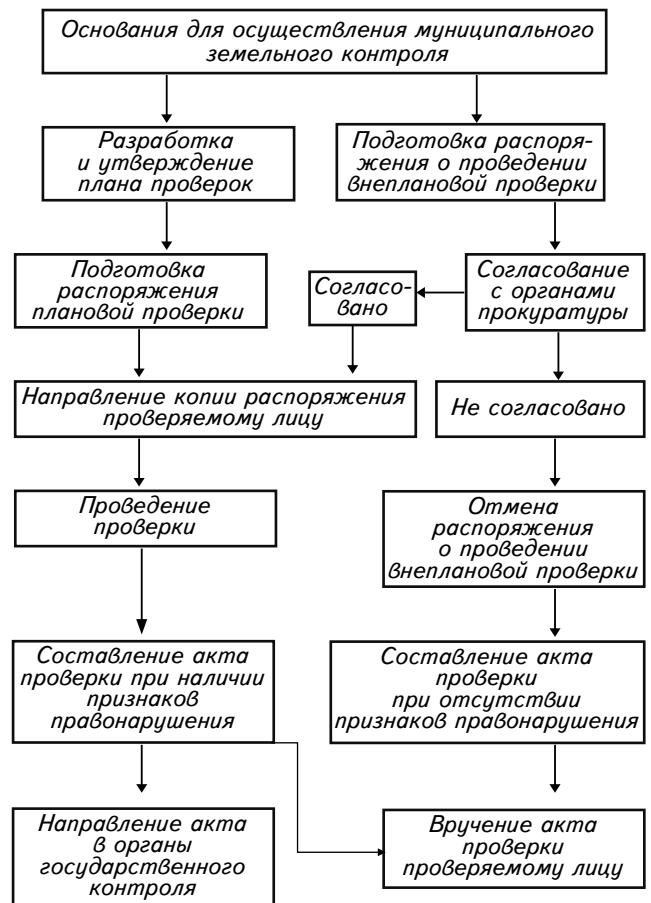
Основания для осуществления муниципального земельного контроля

Разработка и утверждение плана проверок

Подготовка распоряжения о проведении внеплановой проверки

Подготовка распоряжения плановой проверки

Согласовано

Согласование с органами прокуратуры

Направление копии распоряжения проверяемому лицу

Не согласовано

Проведение проверки

Отмена распоряжения о проведении внеплановой проверки

Составление акта проверки при наличии признаков правонарушения

Составление акта проверки при отсутствии признаков правонарушения

Направление акта в органы государственного контроля

Вручение акта проверки проверяемому лицу